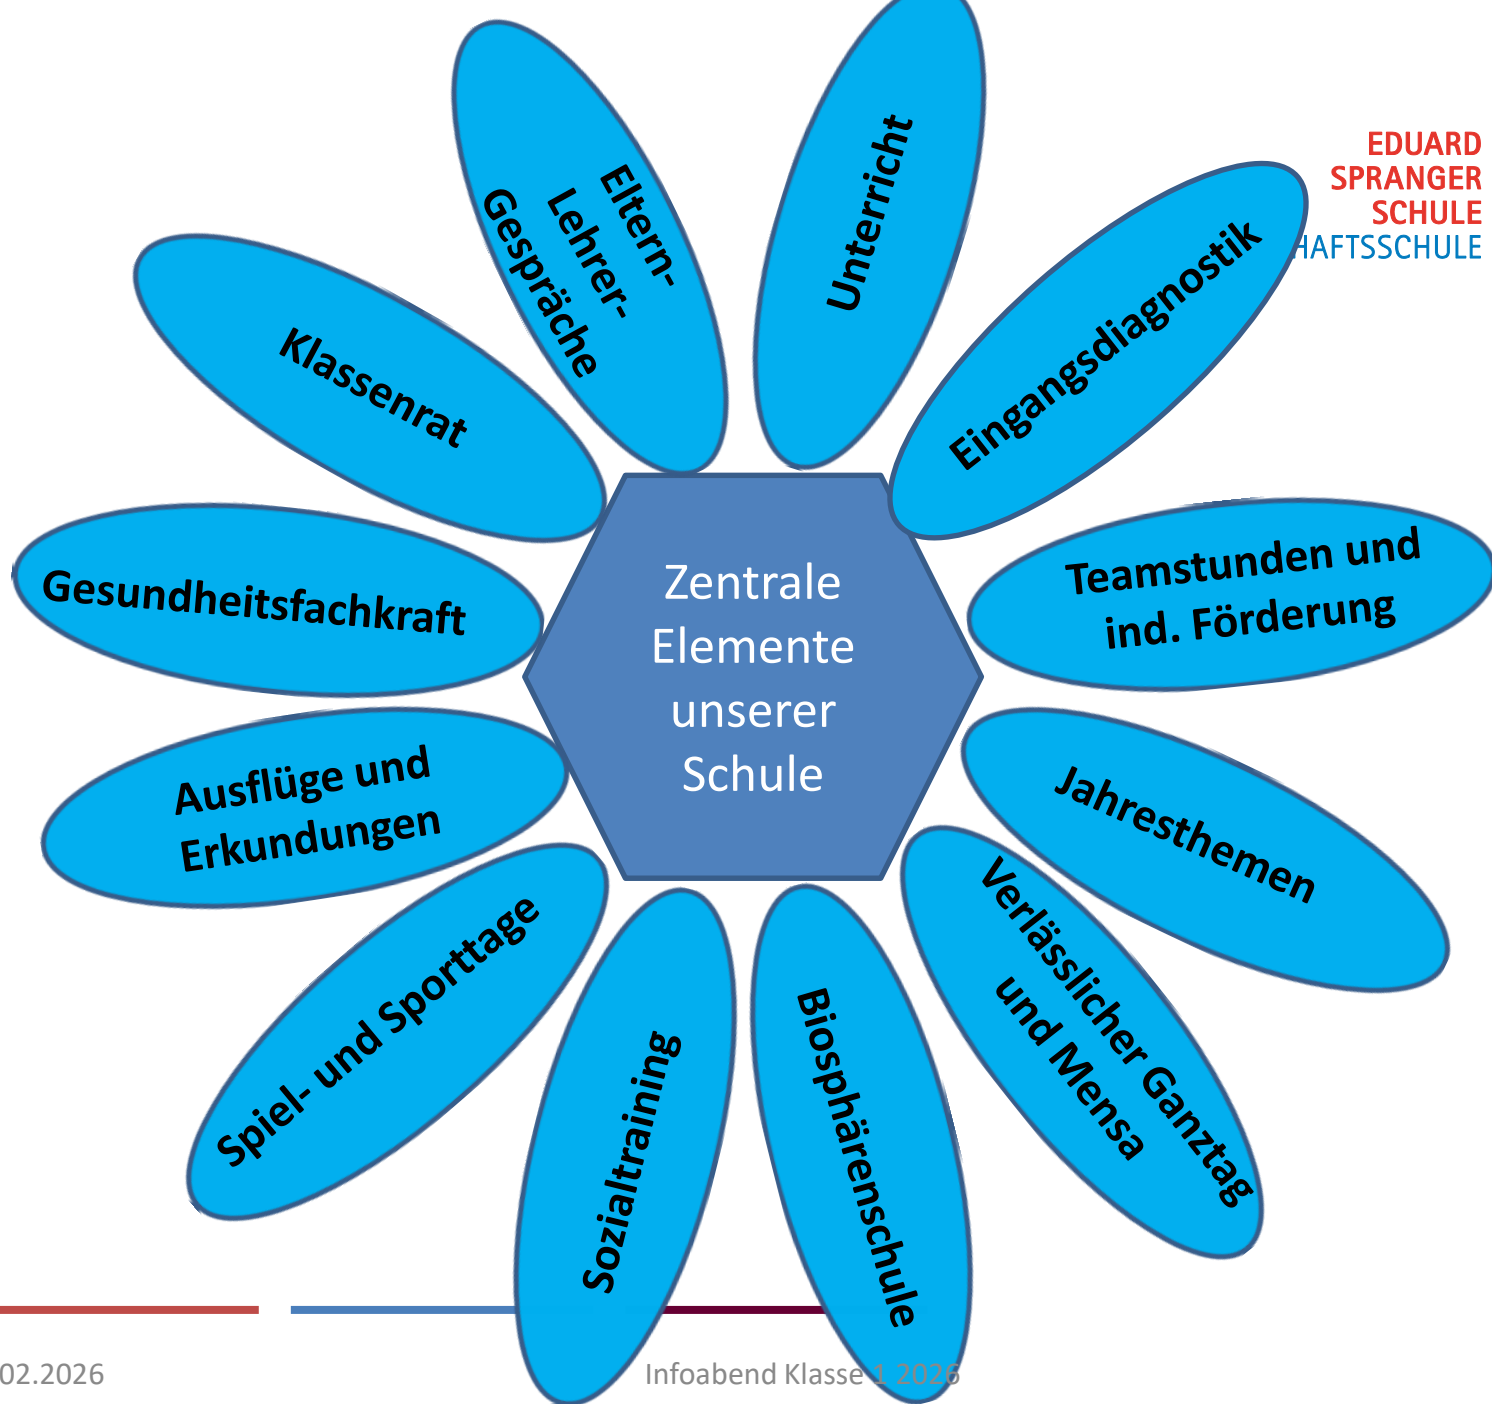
EDUARD SPRANGER SCHULE
HAFTSSCHULE

Zentrale Elemente unserer Schule

Unterricht

Eingangsdiagnostik

Teamstunden und ind. Förderung

Jahresthemen

Verlässlicher Ganztag und Mensa

Biosphärenschule

Sozialtraining

Spiel- und Sporttage

Ausflüge und Erkundungen

Gesundheitsfachkraft

Klassenrat

Eltern-Lehrer-Gespräche

02.2026

Infoabend Klasse 1 2026